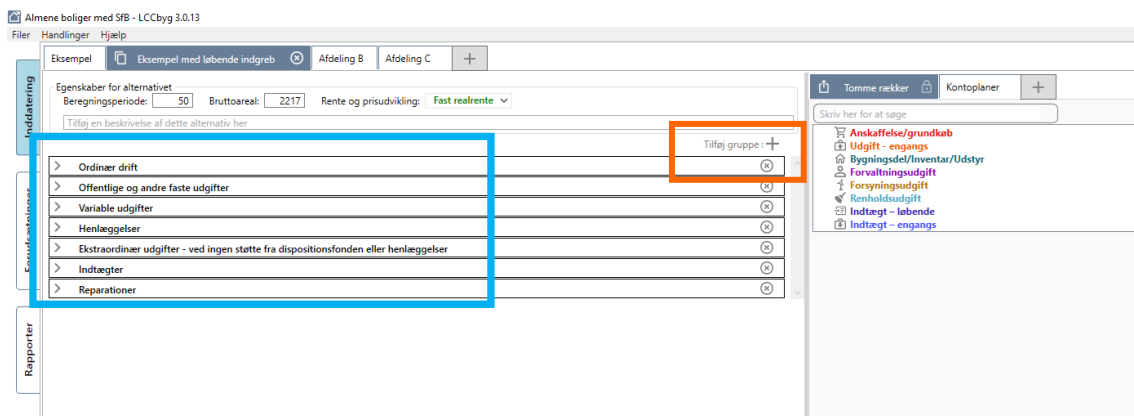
Almene boliger med SfB - LCCbyg 3.0.13

Filer Handlinger Hjælp

Inddatering

Forudsætninger

Rapporter

Eksempel | Eksempel med løbende indgreb | Afdeling B | Afdeling C | +

Egenskaber for alternativet

Beregningsperiode: 50 Bruttoareal: 2217 Rente og prisudvikling: Fast realrente

Tilføj en beskrivelse af dette alternativ her

Tilføj gruppe +

Ordinær drift

Offentlige og andre faste udgifter

Variable udgifter

Henlæggelser

Ekstraordinær udgifter - ved ingen støtte fra dispositionsfonden eller henlæggelser

Indtægter

Reparationer

Tomme rækker | Kontoplaner | +

Skriv her for at søge

Anskaffelse/grundkøb

Udgift - engangs

Bygningsdel/Inventar/Udstyr

Forvaltningsudgift

Forsyningsudgift

Renholdsudgift

Indtægt – løbende

Indtægt – engangs